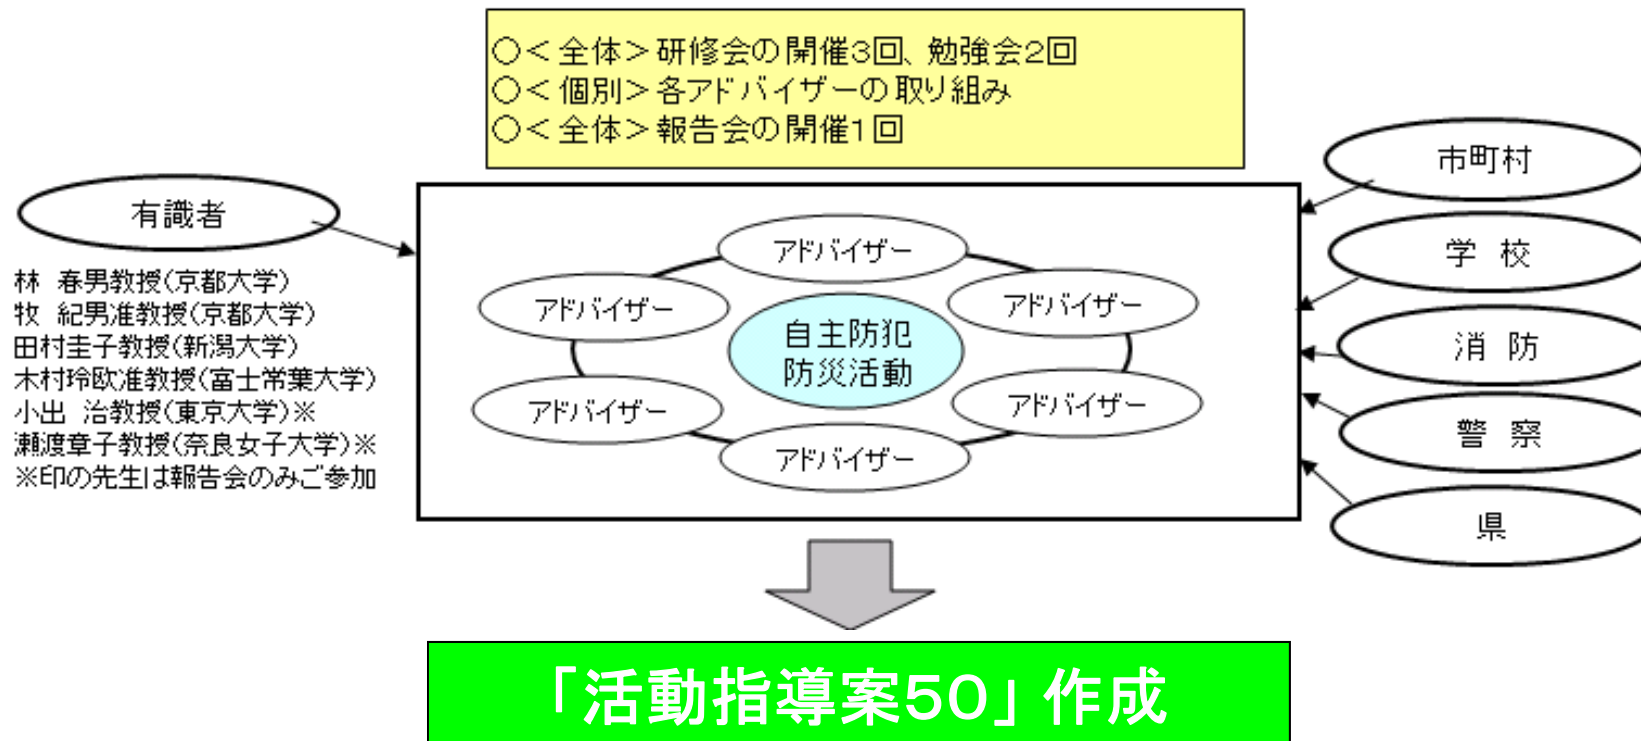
○＜全体＞研修会の開催3回、勉強会2回
○＜個別＞各アドバイザーの取り組み
○＜全体＞報告会の開催1回

有識者

林　春男教授(京都大学)
牧　紀男准教授(京都大学)
田村圭子教授(新潟大学)
木村玲欧准教授(富士常葉大学)
小出　治教授(東京大学)※
瀬渡章子教授(奈良女子大学)※
※印の先生は報告会のみご参加

アドバイザー
アドバイザー
アドバイザー
自主防犯
防災活動
アドバイザー
アドバイザー
アドバイザー

市町村
学　校
消　防
警　察
県

「活動指導案50」作成